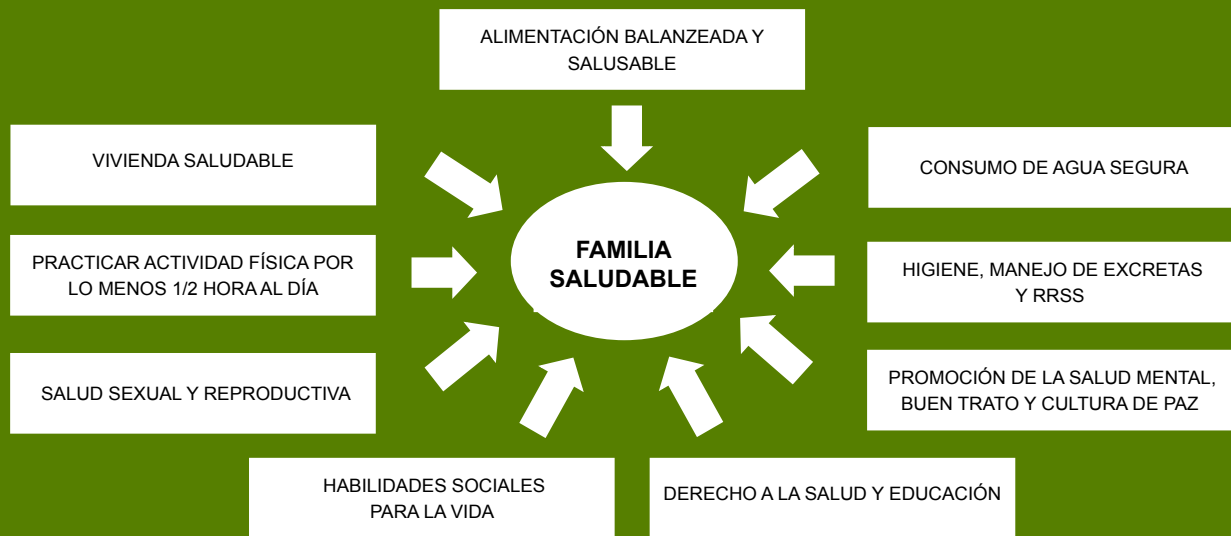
ALIMENTACIÓN BALANZEADA Y SALUSABLE

VIVIENDA SALUDABLE

CONSUMO DE AGUA SEGURA

PRACTICAR ACTIVIDAD FÍSICA POR LO MENOS 1/2 HORA AL DÍA

FAMILIA SALUDABLE

HIGIENE, MANEJO DE EXCRETAS Y RRSS

SALUD SEXUAL Y REPRODUCTIVA

PROMOCIÓN DE LA SALUD MENTAL, BUEN TRATO Y CULTURA DE PAZ

HABILIDADES SOCIALES PARA LA VIDA

DERECHO A LA SALUD Y EDUCACIÓN